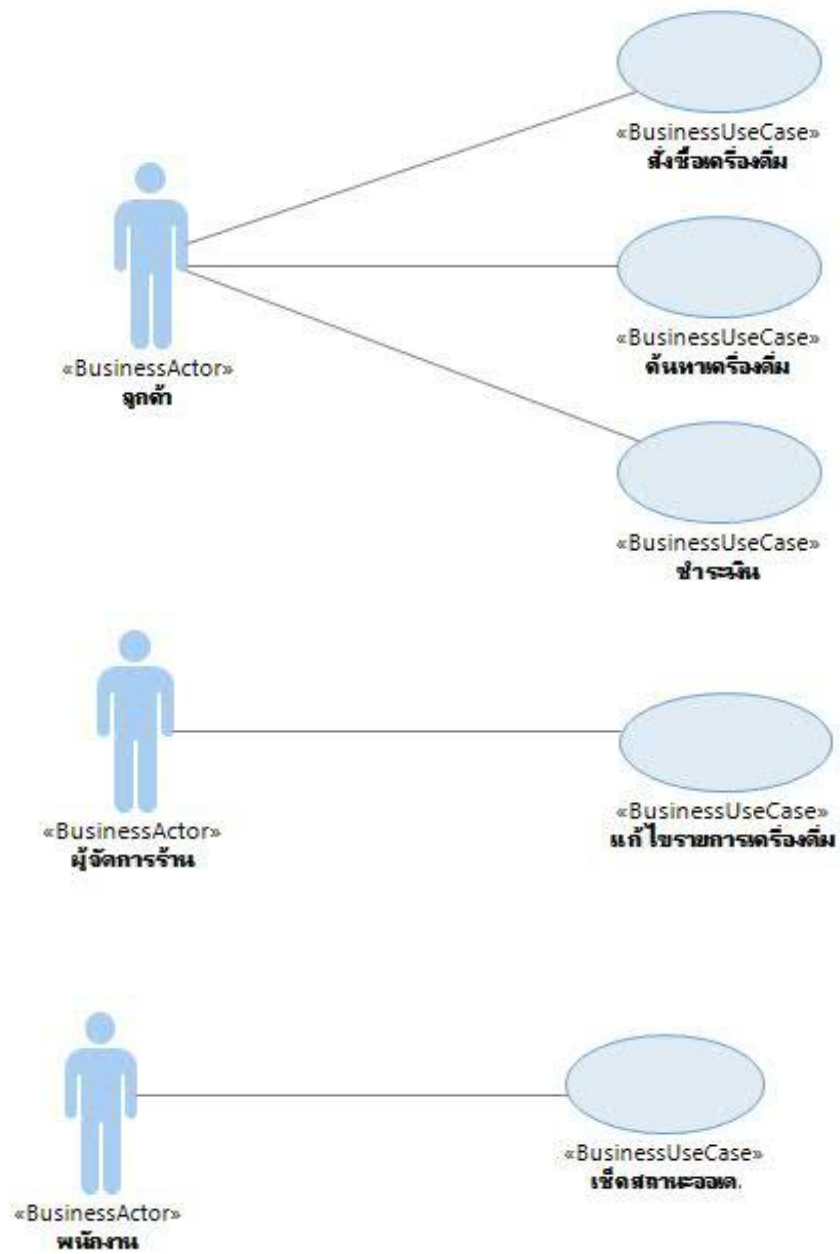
«BusinessUseCase»
สั่งซื้อเครื่องดื่ม

«BusinessActor»
ลูกค้า

«BusinessUseCase»
ค้นหาเครื่องดื่ม

«BusinessUseCase»
ชำระเงิน

«BusinessActor»
ผู้จัดการร้าน

«BusinessUseCase»
แก้ไขรายการเครื่องดื่ม

«BusinessActor»
พนักงาน

«BusinessUseCase»
เช็คสถานะออเด.